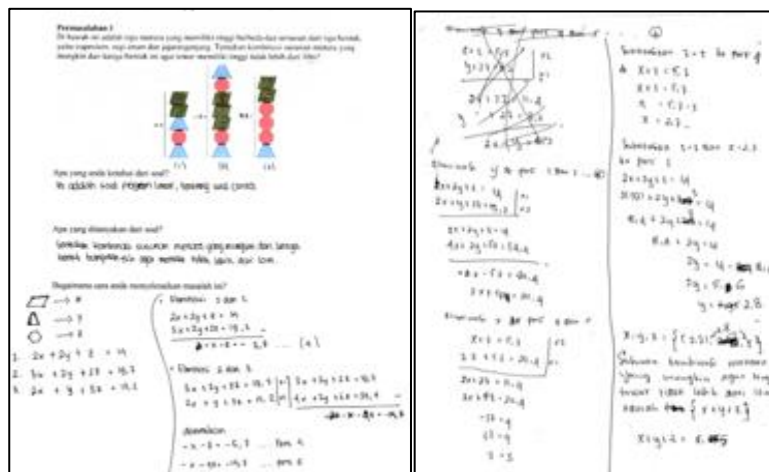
Permasalahan 1

Di bawah ini adalah tiga menara yang memiliki tinggi berbeda dan tersusun dari tiga bentuk, yaitu trapesium, segi empat dan jajarangenjang. Tentukan kombinasi susunan menara yang mungkin dan tiga bentuk ini agar tower memiliki tinggi tidak lebih dari 30m?

(1) (2) (3)

Apa yang anda ketahui dari soal?
ini adalah soal persamaan linear, tentang soal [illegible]

Apa yang ditanyakan dari soal?
tentukan kombinasi susunan menara jajarangenjang dan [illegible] bentuk kombinasi agar menara tidak lebih dari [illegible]

Bagaimana cara anda menyelesaikan masalah ini?

▱ → x
△ → y
○ → z

1. 2x + 2y + z = 14
2. 3x + 2y + 2z = 19,7
3. 2x + y + 3z = 19,2

• Eliminasi 1 dan 2
2x + 2y + z = 14
3x + 2y + 2z = 19,2
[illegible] ... (a)

• Eliminasi 2 dan 3
3x + 2y + 2z = 19,7
2x + y + 3z = 19,2
3x + 2y + 2z = 19,7
4x + 2y + 6z = 38,4
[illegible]

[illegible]
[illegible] ... pers 4
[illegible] ... pers 5

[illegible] ④

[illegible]

Substitusi x = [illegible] ke pers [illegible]
x + z = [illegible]
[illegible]

Substitusi x = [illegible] dan z = 2,3 ke pers 1
2x + 2y + z = 14
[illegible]
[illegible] + 2y = 14
2y = 14 − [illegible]
2y = 5,6
y = 2,8

x, y, z = {( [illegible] )}
Sehingga kombinasi susunan yang mungkin agar tinggi tower tidak lebih dari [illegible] adalah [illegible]

x + y + z = 6,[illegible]